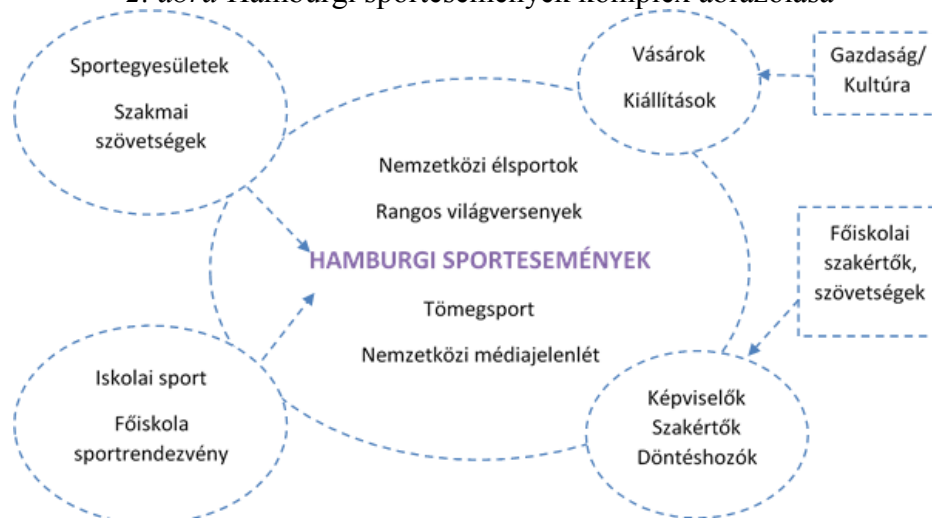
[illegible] Hamburgi sportesemények komplex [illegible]

Sportegyesületek

Szakmai szövetségek

Vásárok

Kiállítások

Gazdaság/ Kultúra

Nemzetközi élsportok

Rangos világversenyek

HAMBURGI SPORTESEMÉNYEK

Tömegsport

Nemzetközi médiajelenlét

Főiskolai szakértők, szövetségek

Iskolai sport

Főiskola sportrendezvény

Képviselők

Szakértők

Döntéshozók